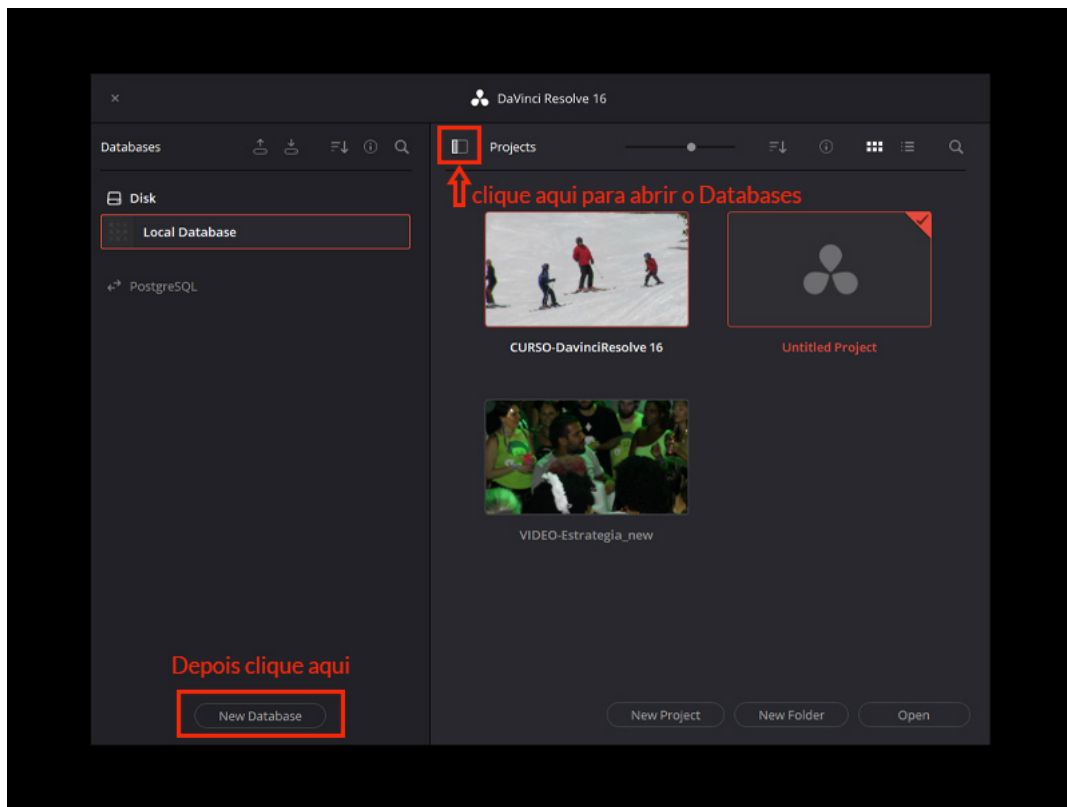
×

DaVinci Resolve 16

Databases

Disk

Local Database

PostgreSQL

Projects

clique aqui para abrir o Databases

CURSO-DavinciResolve 16

Untitled Project

VIDEO-Estrategia_new

Depois clique aqui

New Database

New Project

New Folder

Open